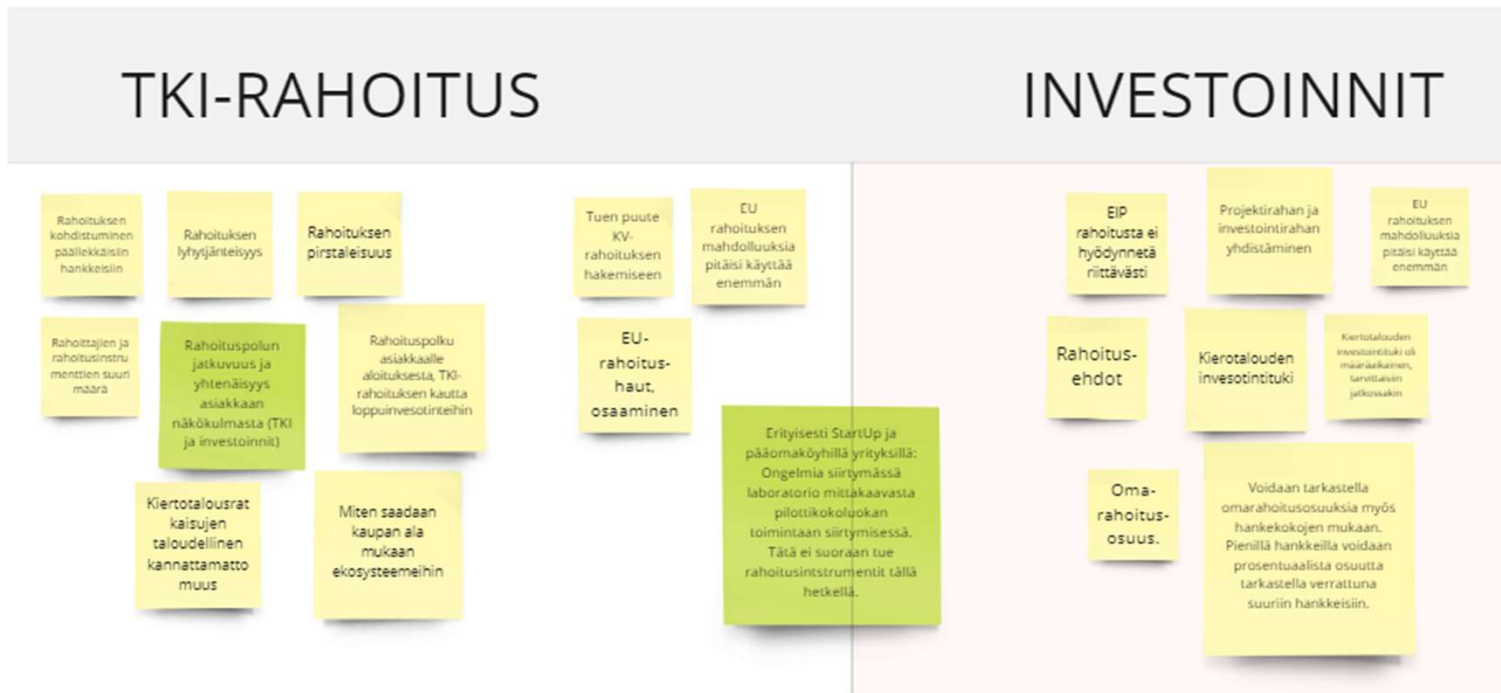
TKI-RAHOITUS

INVESTOINNIT

Rahoituksen kohdistuminen päällekkäisiin hankkeisiin

Rahoituksen lyhytjänteisyys

Rahoituksen pirstaleisuus

Tuen puute KV-rahoituksen hakemiseen

EU rahoituksen mahdolluuksia pitäisi käyttää enemmän

Rahoittajien ja rahoitusinstrumenttien suuri määrä

Rahoituspolun jatkuvuus ja yhtenäisyys asiakkaan näkökulmasta (TKI ja investoinnit)

Rahoituspolku asiakkaalle aloituksesta, TKI-rahoituksen kautta loppuinvesotinteihin

EU-rahoitus-haut, osaaminen

Kiertotalousratkaisujen taloudellinen kannattamattomuus

Miten saadaan kaupan ala mukaan ekosysteemeihin

Erityisesti StartUp ja pääomaköyhillä yrityksillä: Ongelmia siirtymässä laboratorio mittakaavasta pilottikokoluokan toimintaan siirtymisessä. Tätä ei suoraan tue rahoitusintstrumentit tällä hetkellä.

EIP rahoitusta ei hyödynnetä riittävästi

Projektirahan ja investointirahan yhdistäminen

EU rahoituksen mahdolluuksia pitäisi käyttää enemmän

Rahoitus-ehdot

Kiertotalouden invesotintituki

Kiertotalouden investointituki oli määräaikainen, tarvittaisiin jatkossakin

Oma-rahoitus-osuus.

Voidaan tarkastella omarahoitusosuuksia myös hankekokojen mukaan. Pienillä hankkeilla voidaan prosentuaalista osuutta tarkastella verrattuna suuriin hankkeisiin.